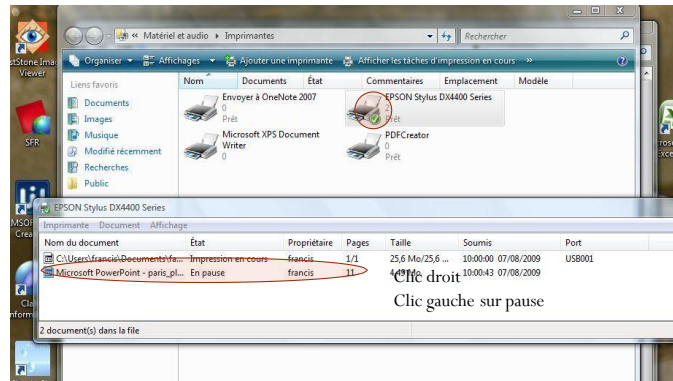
« Matériel et audio ▸ Imprimantes

Rechercher

Organiser ▾ Affichages ▾ Ajouter une imprimante Afficher les tâches d'impression en cours »

Liens favoris

Documents

Images

Musique

Modifié récemment

Recherches

Public

| Nom | Documents | État | Commentaires | Emplacement | Modèle |
|---|---|---|---|---|---|

Envoyer à OneNote 2007
0
Prêt

EPSON Stylus DX4400 Series
2
Prêt

Microsoft XPS Document Writer
0

PDFCreator
0
Prêt

stStone Ima Viewer

SFR

MSOF Crea

Cla nform

EPSON Stylus DX4400 Series

Imprimante Document Affichage

| Nom du document | État | Propriétaire | Pages | Taille | Soumis | Port |
|---|---|---|---|---|---|---|
| C:\Users\francis\Documents\fa... | Impression en cours | francis | 1/1 | 25,6 Mo/25,6 ... | 10:00:00 07/08/2009 | USB001 |
| Microsoft PowerPoint - paris_pl... | En pause | francis | 11 | 4,49 Mo | 10:00:43 07/08/2009 | |

Clic droit

Clic gauche sur pause

2 document(s) dans la file